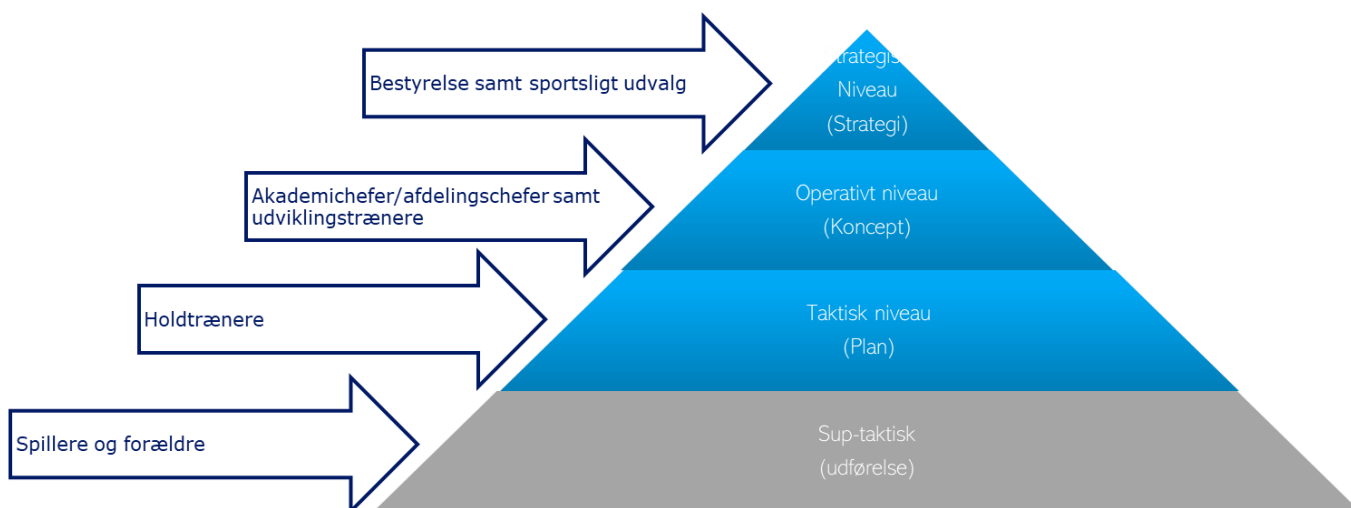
Bestyrelse samt sportsligt udvalg

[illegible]trategis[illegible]
Niveau
(Strategi)

Akademichefer/afdelingschefer samt udviklingstrænere

Operativt niveau
(Koncept)

Holdtrænere

Taktisk niveau
(Plan)

Spillere og forældre

Sup-taktisk
(udførelse)